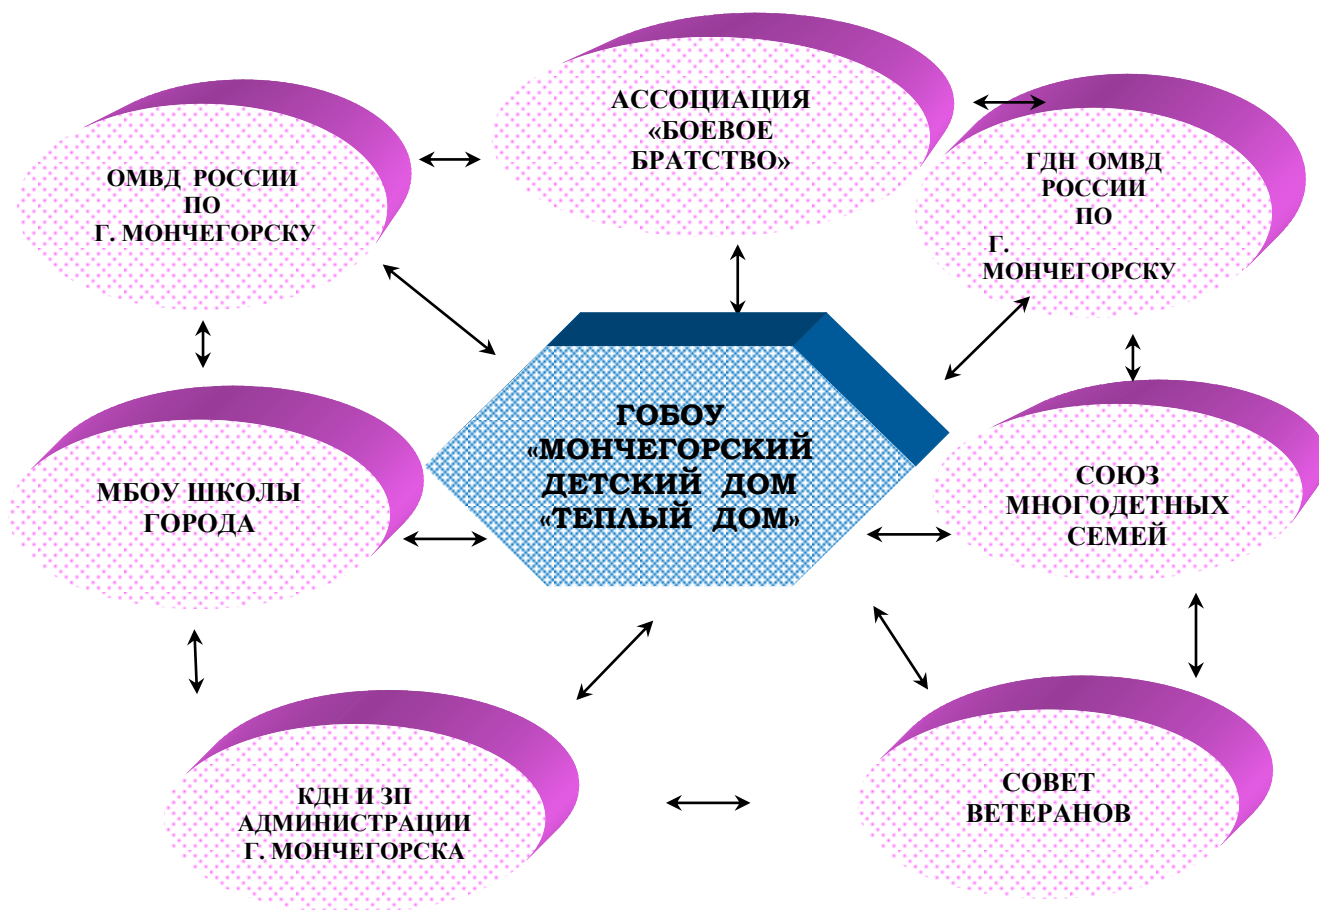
АССОЦИАЦИЯ «БОЕВОЕ БРАТСТВО»

ОМВД РОССИИ ПО Г. МОНЧЕГОРСКУ

ГДН ОМВД РОССИИ ПО Г. МОНЧЕГОРСКУ

ГОБОУ «МОНЧЕГОРСКИЙ ДЕТСКИЙ ДОМ «ТЕПЛЫЙ ДОМ»

МБОУ ШКОЛЫ ГОРОДА

СОЮЗ МНОГОДЕТНЫХ СЕМЕЙ

КДН И ЗП АДМИНИСТРАЦИИ Г. МОНЧЕГОРСКА

СОВЕТ ВЕТЕРАНОВ